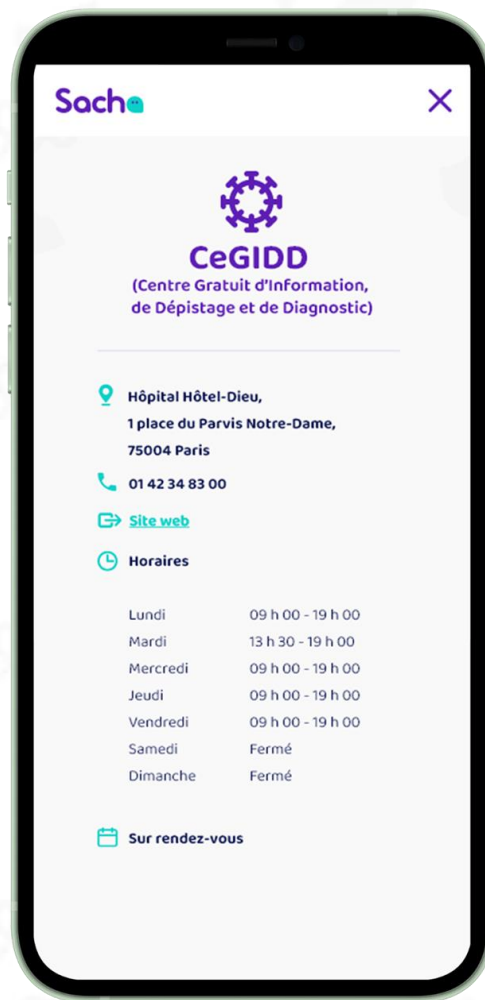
Sacha

CeGIDD
(Centre Gratuit d'Information, de Dépistage et de Diagnostic)

Hôpital Hôtel-Dieu,
1 place du Parvis Notre-Dame,
75004 Paris

01 42 34 83 00

Site web

Horaires

| | |
|---|---|
| Lundi | 09 h 00 - 19 h 00 |
| Mardi | 13 h 30 - 19 h 00 |
| Mercredi | 09 h 00 - 19 h 00 |
| Jeudi | 09 h 00 - 19 h 00 |
| Vendredi | 09 h 00 - 19 h 00 |
| Samedi | Fermé |
| Dimanche | Fermé |

Sur rendez-vous